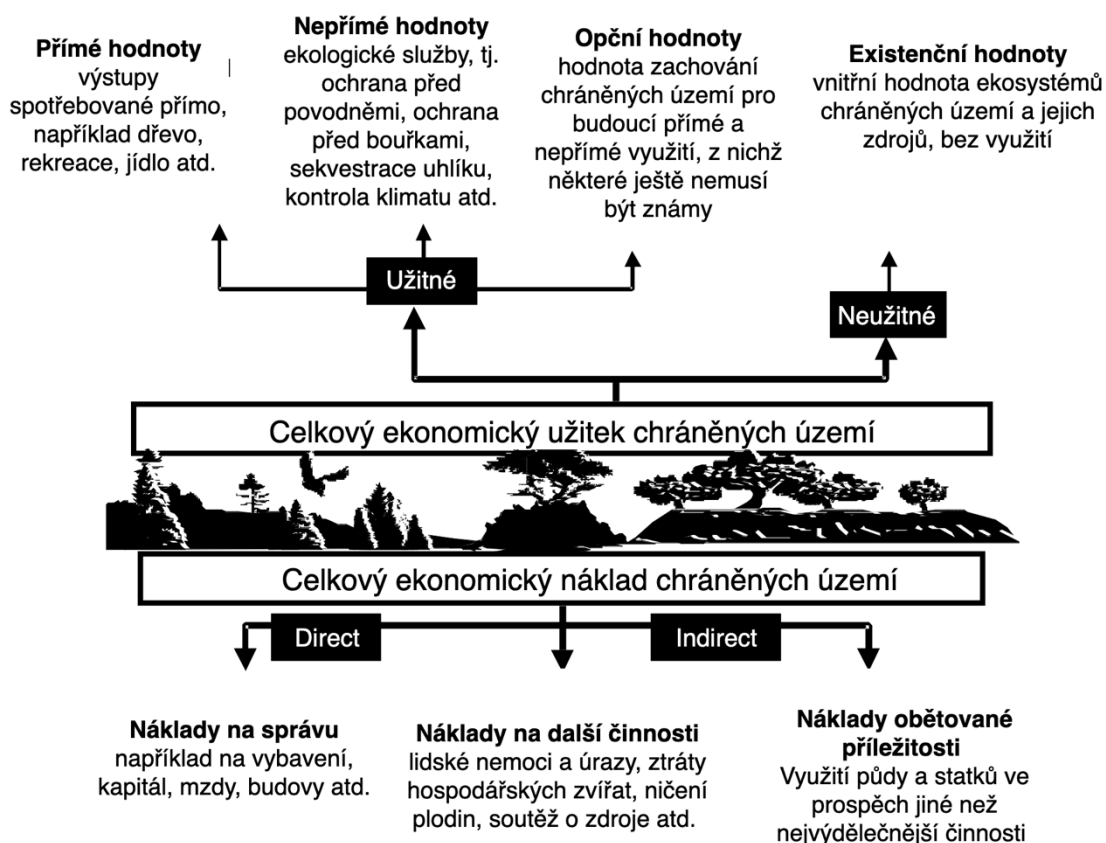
**Přímé hodnoty**
výstupy spotřebované přímo, například dřevo, rekreace, jídlo atd.

**Nepřímé hodnoty**
ekologické služby, tj. ochrana před povodněmi, ochrana před bouřkami, sekvestrace uhlíku, kontrola klimatu atd.

**Opční hodnoty**
hodnota zachování chráněných území pro budoucí přímé a nepřímé využití, z nichž některé ještě nemusí být známy

**Existenční hodnoty**
vnitřní hodnota ekosystémů chráněných území a jejich zdrojů, bez využití

Užitné

Neužitné

Celkový ekonomický užitek chráněných území

Celkový ekonomický náklad chráněných území

Direct

Indirect

**Náklady na správu**
například na vybavení, kapitál, mzdy, budovy atd.

**Náklady na další činnosti**
lidské nemoci a úrazy, ztráty hospodářských zvířat, ničení plodin, soutěž o zdroje atd.

**Náklady obětované příležitosti**
Využití půdy a statků ve prospěch jiné než nejvýdělečnější činnosti